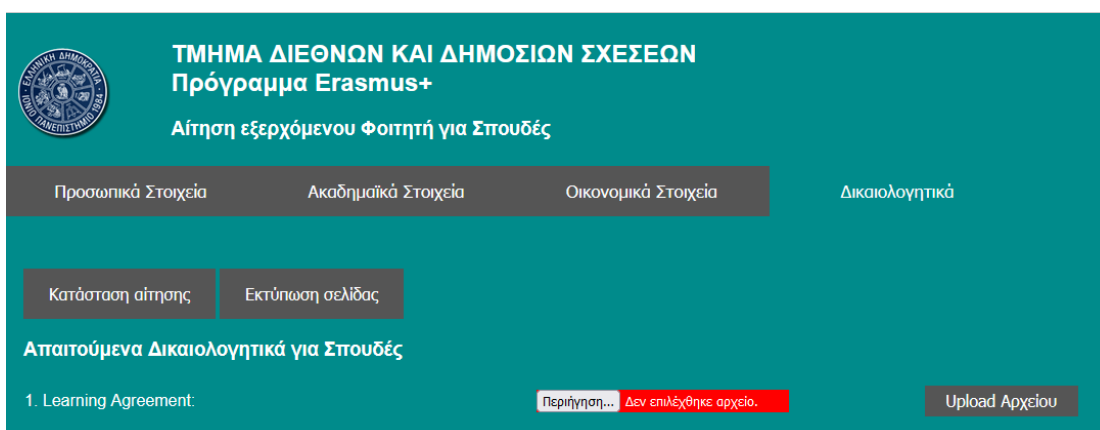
ΕΛΛΗΝΙΚΗ ΔΗΜΟΚΡΑΤΙΑ ΙΟΝΙΟ ΠΑΝΕΠΙΣΤΗΜΙΟ 1984

ΤΜΗΜΑ ΔΙΕΘΝΩΝ ΚΑΙ ΔΗΜΟΣΙΩΝ ΣΧΕΣΕΩΝ
Πρόγραμμα Erasmus+

Αίτηση εξερχόμενου Φοιτητή για Σπουδές

Προσωπικά Στοιχεία | Ακαδημαϊκά Στοιχεία | Οικονομικά Στοιχεία | Δικαιολογητικά

Κατάσταση αίτησης | Εκτύπωση σελίδας

Απαιτούμενα Δικαιολογητικά για Σπουδές

1. Learning Agreement: Περιήγηση... Δεν επιλέχθηκε αρχείο. Upload Αρχείου